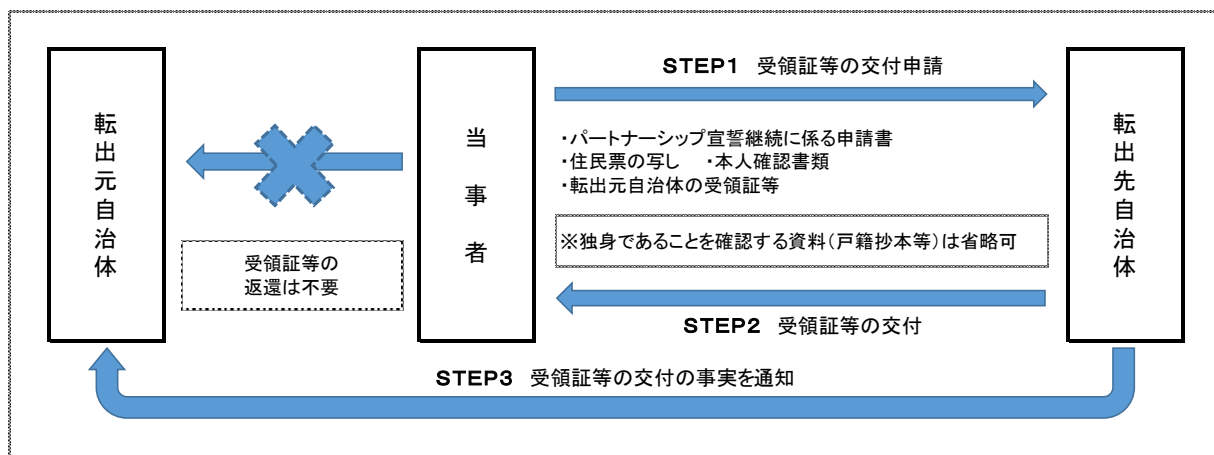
転出元自治体

受領証等の返還は不要

当事者

STEP1 受領証等の交付申請

・パートナーシップ宣誓継続に係る申請書
・住民票の写し ・本人確認書類
・転出元自治体の受領証等

※独身であることを確認する資料（戸籍抄本等）は省略可

STEP2 受領証等の交付

転出先自治体

STEP3 受領証等の交付の事実を通知